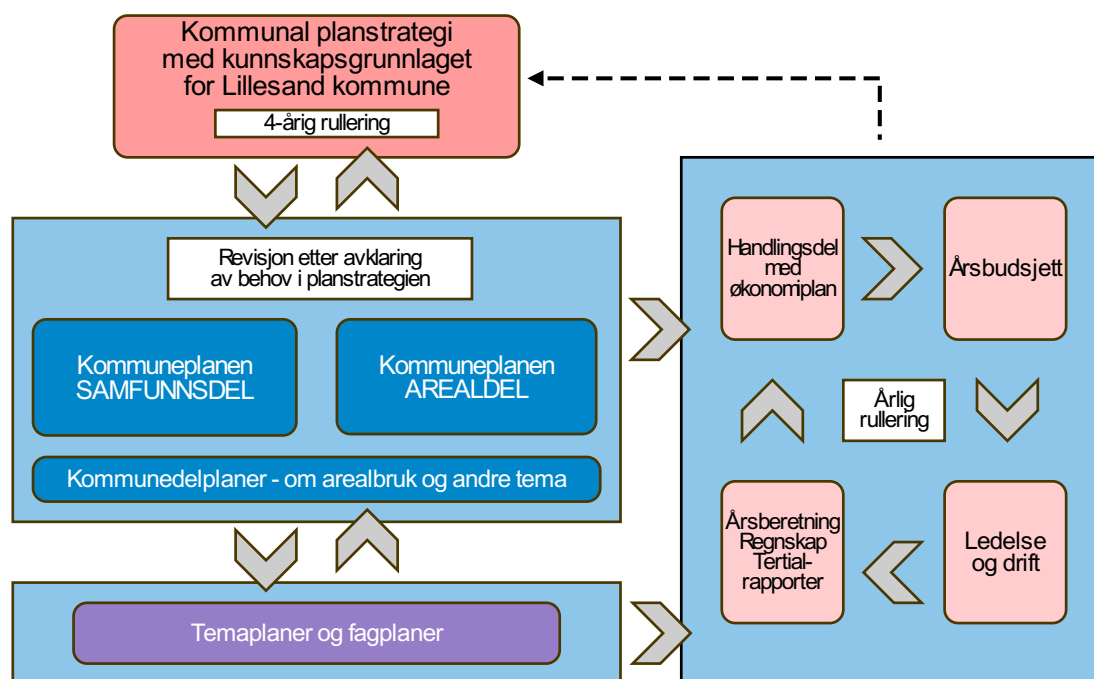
Kommunal planstrategi med kunnskapsgrunnlaget for Lillesand kommune

4-årig rullering

Revisjon etter avklaring av behov i planstrategien

Kommuneplanen SAMFUNNSDEL

Kommuneplanen AREALDEL

Kommunedelplaner - om arealbruk og andre tema

Temaplaner og fagplaner

Handlingsdel med økonomiplan

Årsbudsjett

Årlig rullering

Årsberetning Regnskap Tertial-rapporter

Ledelse og drift